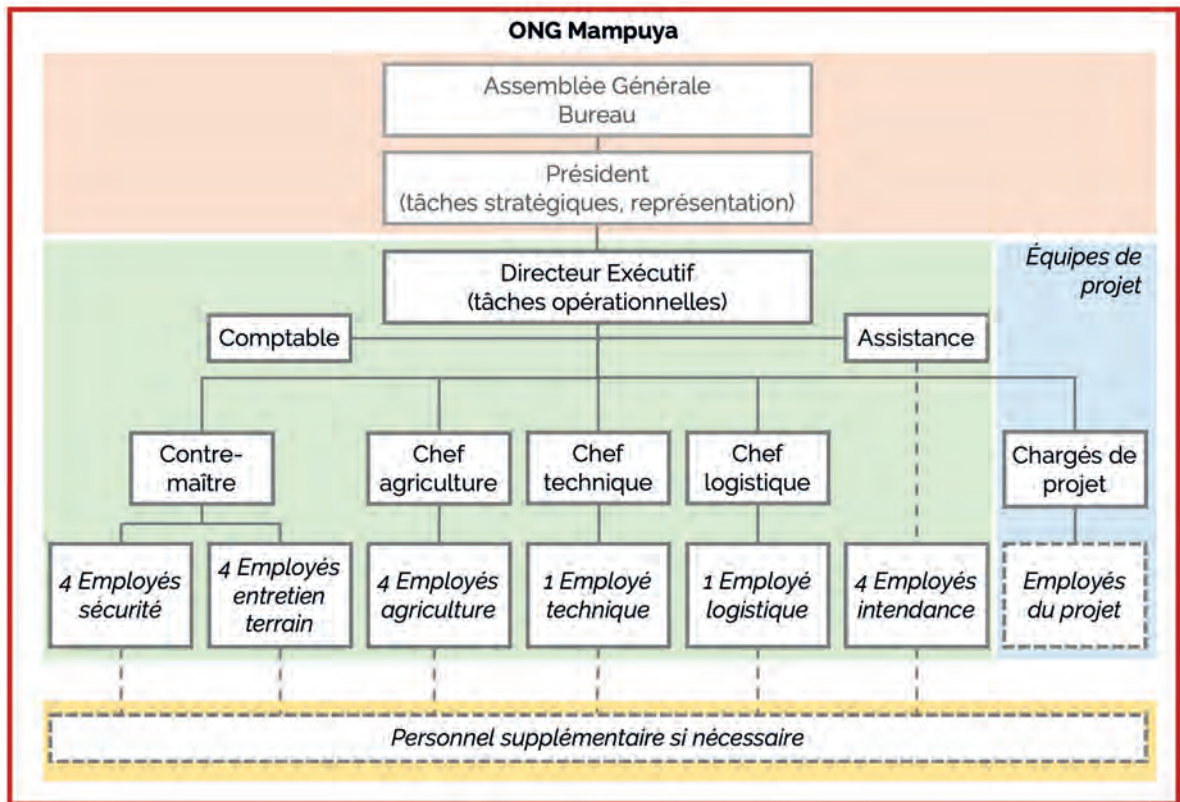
ONG Mampuya

Assemblée Générale
Bureau

Président
(tâches stratégiques, représentation)

Équipes de projet

Directeur Exécutif
(tâches opérationnelles)

Comptable

Assistance

Contremaître

Chef agriculture

Chef technique

Chef logistique

Chargés de projet

4 Employés sécurité

4 Employés entretien terrain

4 Employés agriculture

1 Employé technique

1 Employé logistique

4 Employés intendance

Employés du projet

Personnel supplémentaire si nécessaire